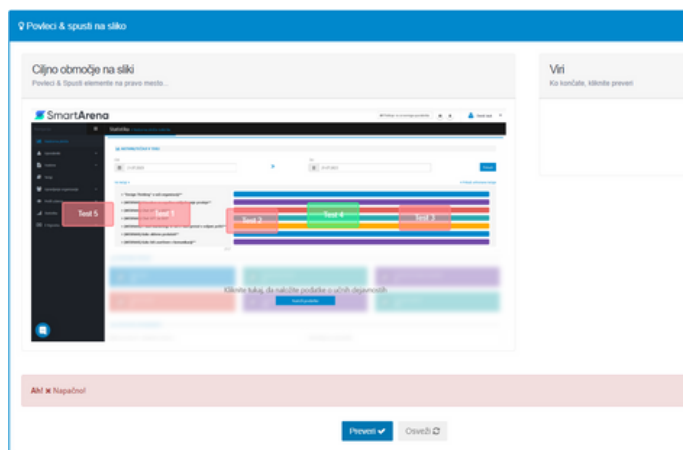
Povleci & spusti na sliko

Ciljno območje na sliki
Povleci & Spusti elemente na pravo mesto...

SmartArena

Test 5
Test 1
Test 2
Test 4
Test 3

Kliknite tukaj, da naložite podatke o učnih dejavnostih

Viri
Ko končate, kliknite preveri

Ah! ✖ Napačno!

Preveri ✔
Osveži